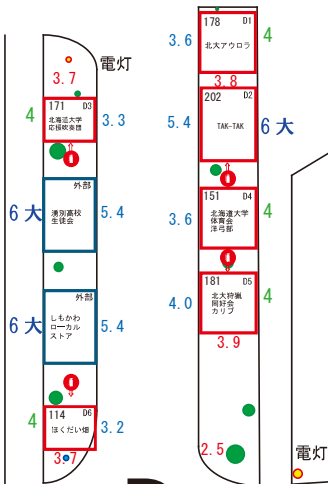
電灯
3.7
4
171 D3
北海道大学
応援吹奏団
3.3
6大
外部
湧別高校
生徒会
5.4
6大
外部
しもかわ
ローカル
ストア
5.4
4
114 D6
ほくだい組
3.2
3.7
3.6
178 D1
北大アウロラ
4
3.8
5.4
202 D2
TAK-TAK
6大
3.6
151 D4
北海道大学
体育会
洋弓部
4
4.0
181 D5
北大狩猟
同好会
カリブ
4
3.9
2.5
電灯